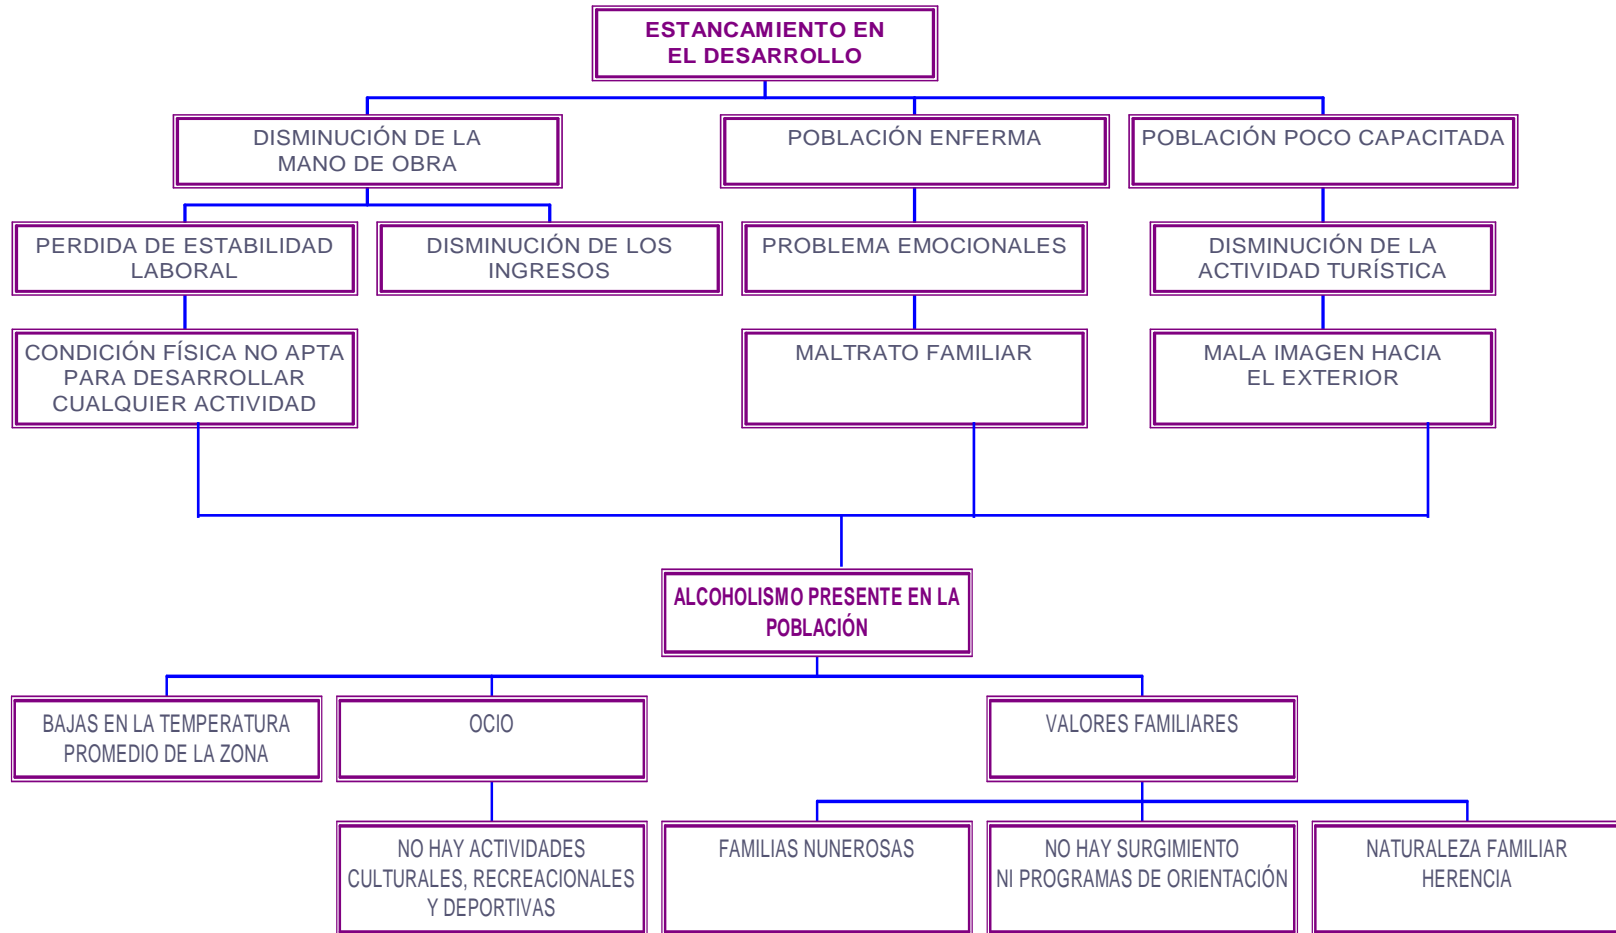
ESTANCAMIENTO EN EL DESARROLLO

DISMINUCIÓN DE LA MANO DE OBRA

POBLACIÓN ENFERMA

POBLACIÓN POCO CAPACITADA

PERDIDA DE ESTABILIDAD LABORAL

DISMINUCIÓN DE LOS INGRESOS

PROBLEMA EMOCIONALES

DISMINUCIÓN DE LA ACTIVIDAD TURÍSTICA

CONDICIÓN FÍSICA NO APTA PARA DESARROLLAR CUALQUIER ACTIVIDAD

MALTRATO FAMILIAR

MALA IMAGEN HACIA EL EXTERIOR

ALCOHOLISMO PRESENTE EN LA POBLACIÓN

BAJAS EN LA TEMPERATURA PROMEDIO DE LA ZONA

OCIO

VALORES FAMILIARES

NO HAY ACTIVIDADES CULTURALES, RECREACIONALES Y DEPORTIVAS

FAMILIAS NUNEROSAS

NO HAY SURGIMIENTO NI PROGRAMAS DE ORIENTACIÓN

NATURALEZA FAMILIAR HERENCIA